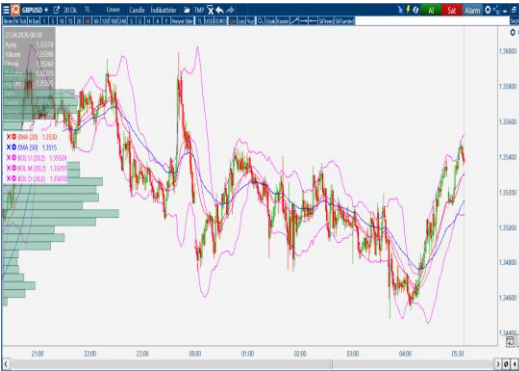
GBPUSD 30 Dk. Lineer Candle İndikatörler TMP Al Sat Alarm

27.04.2026 06:00
Açılış 1,35378
Yüksek 1,35390
Düşük 1,35350
Kapanış 1,35370

EMA (20) 1,35300
EMA (50) 1,3515
BOL U (20,2) 1,35524
BOL M (20,2) 1,35293
BOL D (20,2) 1,35059

1,36000
1,35800
1,35600
1,35400
1,35200
1,35000
1,34800
1,34600
1,34400

21:00 22:00 23:00 00:00 01:00 02:00 03:00 04:00 05:00